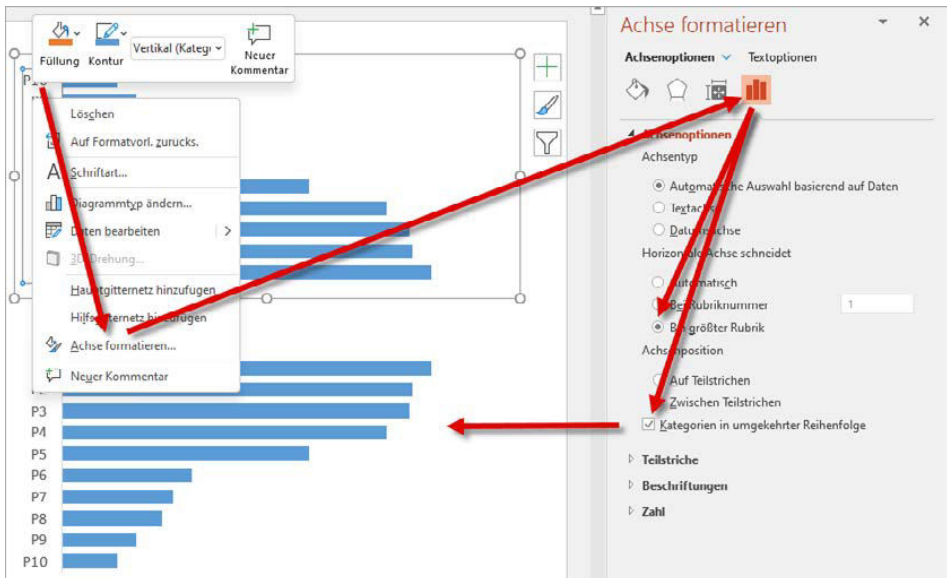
Füllung Kontur Vertikal (Katego Neuer Kommentar

P10

Löschen
Auf Formatvorl. zurucks.
Schriftart...
Diagrammtyp ändern...
Daten bearbeiten
3D-Drehung...
Hauptgitternetz hinzufugen
Hilfsgitternetz hinzufugen
Achse formatieren...
Neuer Kommentar

P3
P4
P5
P6
P7
P8
P9
P10

Achse formatieren
Achsenoptionen Textoptionen
Achsenoptionen
Achsentyp
Automatische Auswahl basierend auf Daten
Textachse
Datumsachse
Horizontale Achse schneidet
Automatisch
Bei Rubriknummer 1
Bei größter Rubrik
Achsenposition
Auf Teilstrichen
Zwischen Teilstrichen
Kategorien in umgekehrter Reihenfolge
Teilstriche
Beschriftungen
Zahl